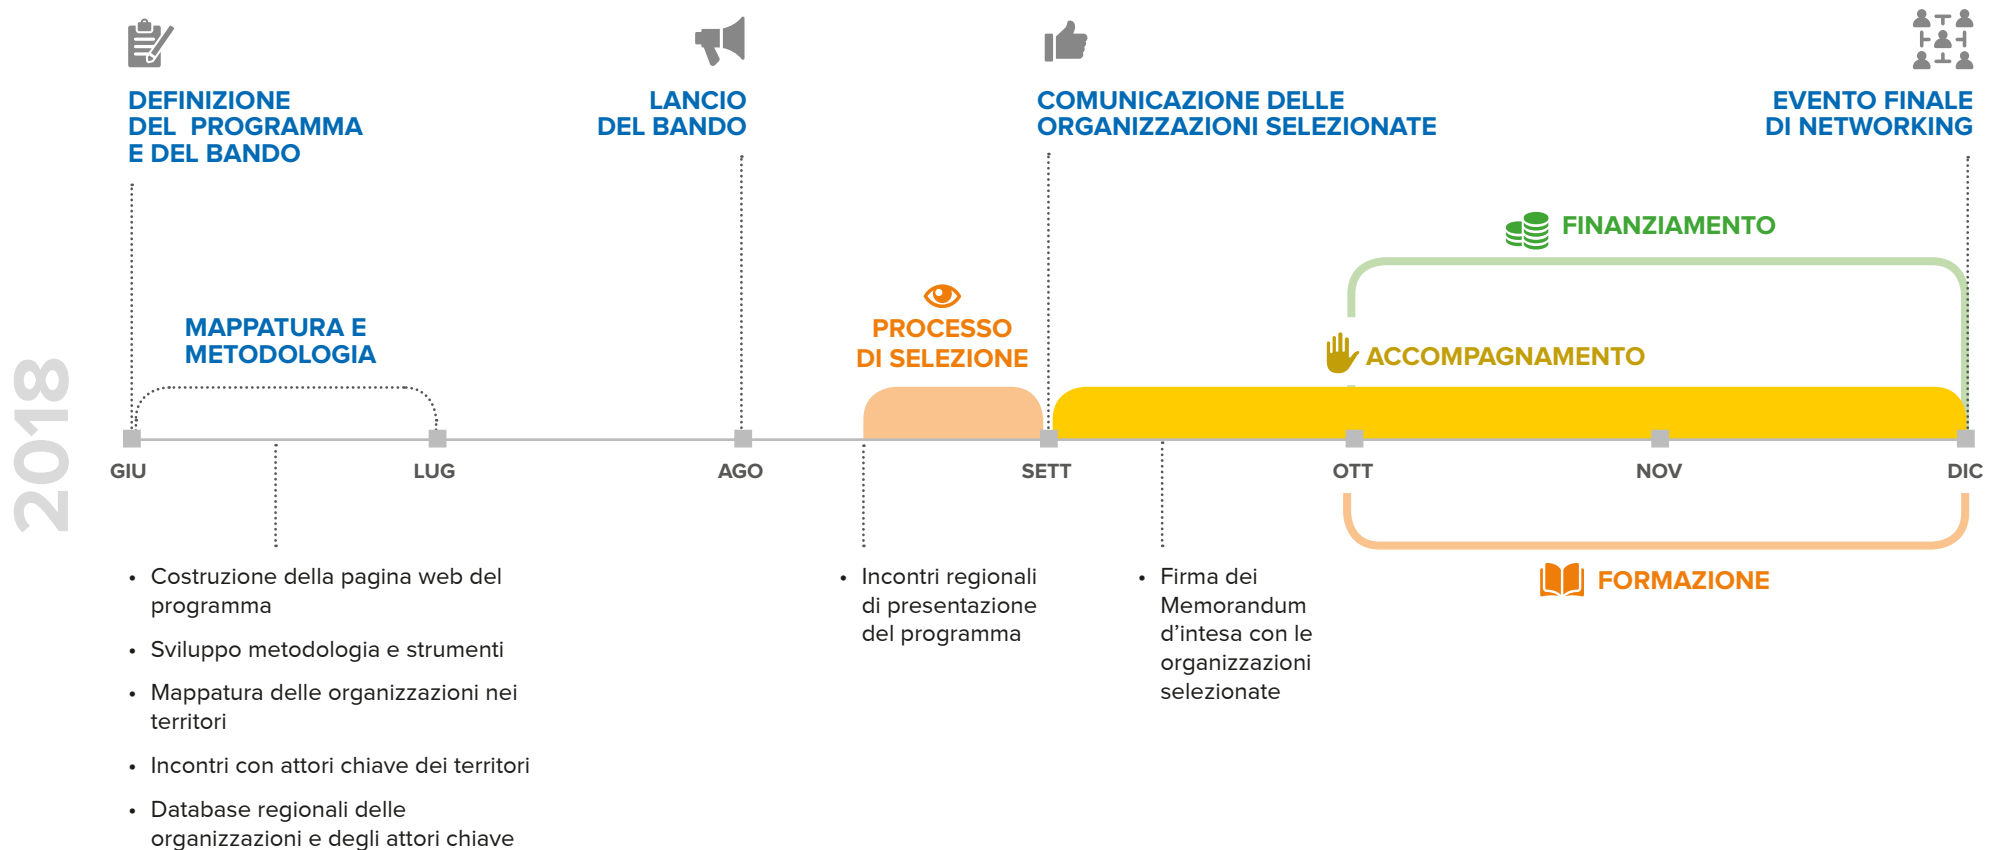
2018

DEFINIZIONE DEL PROGRAMMA E DEL BANDO

LANCIO DEL BANDO

COMUNICAZIONE DELLE ORGANIZZAZIONI SELEZIONATE

EVENTO FINALE DI NETWORKING

FINANZIAMENTO

MAPPATURA E METODOLOGIA

PROCESSO DI SELEZIONE

ACCOMPAGNAMENTO

GIU
LUG
AGO
SETT
OTT
NOV
DIC

FORMAZIONE

• Costruzione della pagina web del programma

• Sviluppo metodologia e strumenti

• Mappatura delle organizzazioni nei territori

• Incontri con attori chiave dei territori

• Database regionali delle organizzazioni e degli attori chiave

• Incontri regionali di presentazione del programma

• Firma dei Memorandum d’intesa con le organizzazioni selezionate